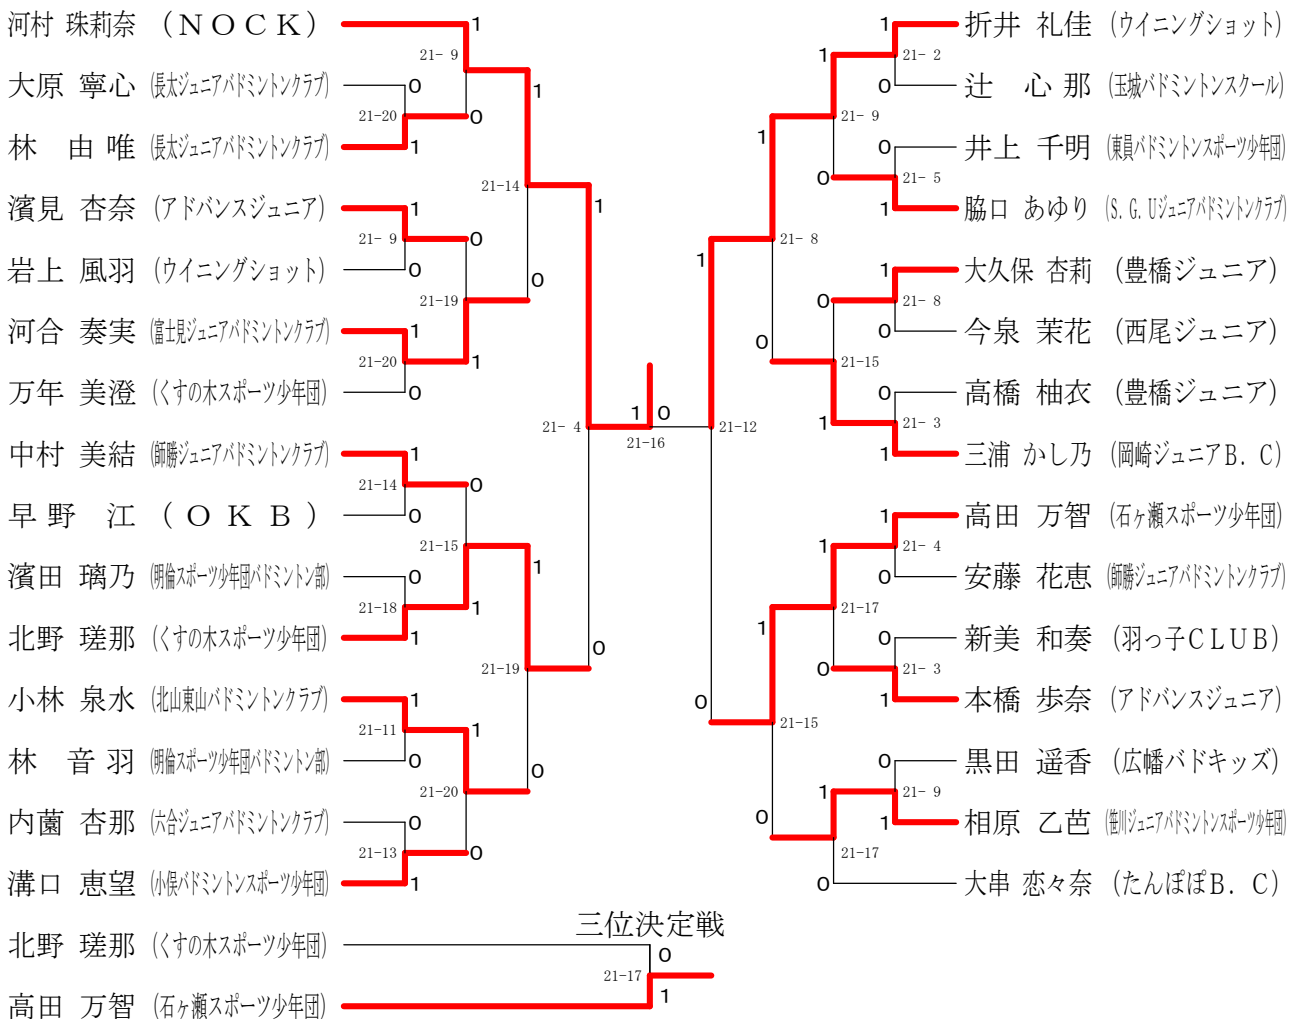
河村 珠莉奈 （ＮＯＣＫ）
大原 寧心 (長太ジュニアバドミントンクラブ)
林 由唯 (長太ジュニアバドミントンクラブ)
濱見 杏奈 (アドバンスジュニア)
岩上 風羽 (ウイニングショット)
河合 奏実 (富士見ジュニアバドミントンクラブ)
万年 美澄 (くすの木スポーツ少年団)
中村 美結 (師勝ジュニアバドミントンクラブ)
早野 江 （ＯＫＢ）
濱田 璃乃 (明倫スポーツ少年団バドミントン部)
北野 瑳那 (くすの木スポーツ少年団)
小林 泉水 (北山東山バドミントンクラブ)
林 音羽 (明倫スポーツ少年団バドミントン部)
内藺 杏那 (六合ジュニアバドミントンクラブ)
溝口 恵望 (小俣バドミントンスポーツ少年団)

1 21- 9 0
0 21-20 1
1 21-14 0
1 21- 9 0
1 21-19 0
1 21-20 0
1 21- 4
1 21-14 0
0 21-15 1
0 21-18 1
1 21-19 0
1 21-11 0
1 21-20 0
0 21-13 1

1 0
21-16

折井 礼佳 (ウイニングショット)
辻 心那 (玉城バドミントンスクール)
井上 千明 (東員バドミントンスポーツ少年団)
脇口 あゆり (S.G.Uジュニアバドミントンクラブ)
大久保 杏莉 （豊橋ジュニア）
今泉 茉花 （西尾ジュニア）
高橋 柚衣 （豊橋ジュニア）
三浦 かし乃 (岡崎ジュニアＢ．Ｃ)
高田 万智 (石ヶ瀬スポーツ少年団)
安藤 花恵 (師勝ジュニアバドミントンクラブ)
新美 和奏 (羽っ子ＣＬＵＢ)
本橋 歩奈 (アドバンスジュニア)
黒田 遥香 （広幡バドキッズ）
相原 乙芭 (笹川ジュニアバドミントンスポーツ少年団)
大串 恋々奈 (たんぽぽＢ．Ｃ)

1 21- 2 0
1 21- 9 0
0 21- 5 1
1 21- 8
1 21-12
1 21- 8 0
0 21-15 1
0 21- 3 1
1 21- 4 0
1 21-17 0
0 21- 3 1
0 21-15
0 21- 9 1
1 21-17 0

三位決定戦
北野 瑳那 (くすの木スポーツ少年団)
高田 万智 (石ヶ瀬スポーツ少年団)
0
21-17
1